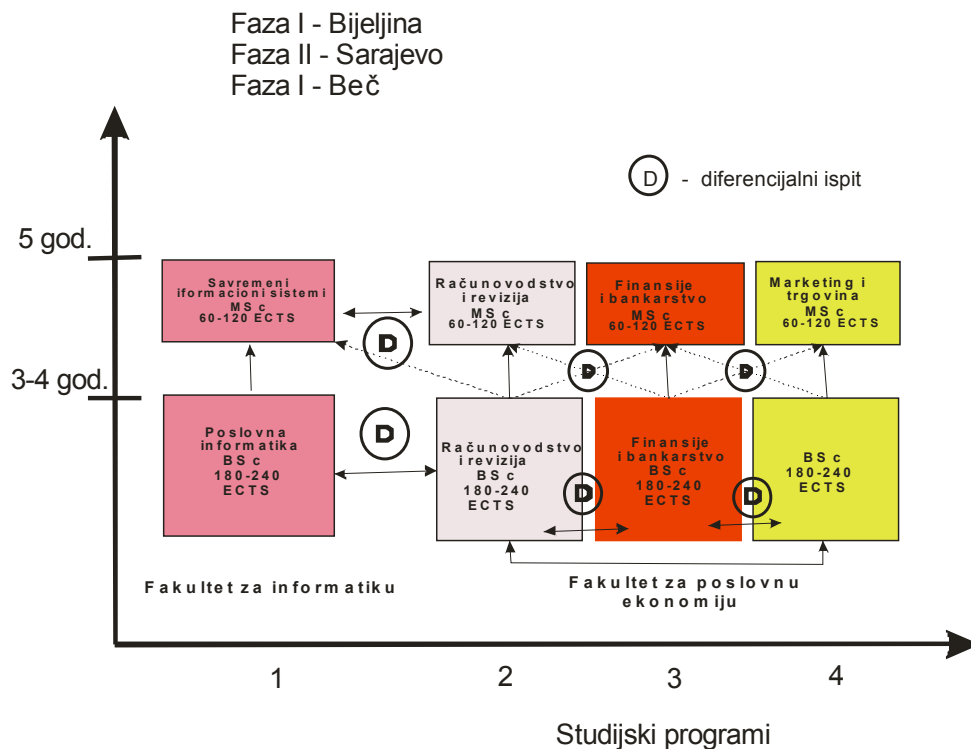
Faza I - Bijeljina
Faza II - Sarajevo
Faza I - Beč

D - diferencijalni ispit

5 god.

3-4 god.

Savremeni iformacioni sistemi MSc 60-120 ECTS

Računovodstvo i revizija MSc 60-120 ECTS

Finansije i bankarstvo MSc 60-120 ECTS

Marketing i trgovina MSc 60-120 ECTS

D

D

D

Poslovna informatika BSc 180-240 ECTS

D

Računovodstvo i revizija BSc 180-240 ECTS

Finansije i bankarstvo BSc 180-240 ECTS

BSc 180-240 ECTS

D

D

Fakultet za informatiku

Fakultet za poslovnu ekonomiju

1

2

3

4

Studijski programi